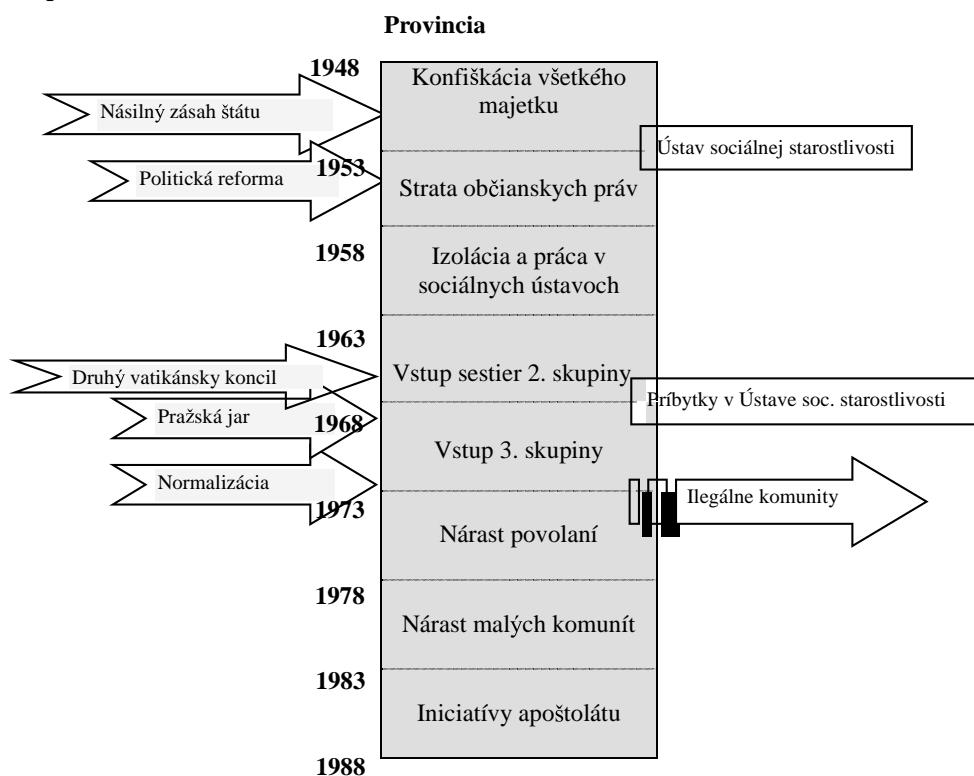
Provincia

1948
Násilný zásah štátu
Konfiškácia všetkého majetku
Ústav sociálnej starostlivosti
Politická reforma
1953
Strata občianskych práv
1958
Izolácia a práca v sociálnych ústavoch
1963
Druhý vatikánsky koncil
Vstup sestier 2. skupiny
Príbytky v Ústave soc. starostlivosti
Pražská jar
1968
Vstup 3. skupiny
Normalizácia
Ilegálne komunity
1973
Nárast povolaní
1978
Nárast malých komunít
1983
Iniciatívy apoštolátu
1988